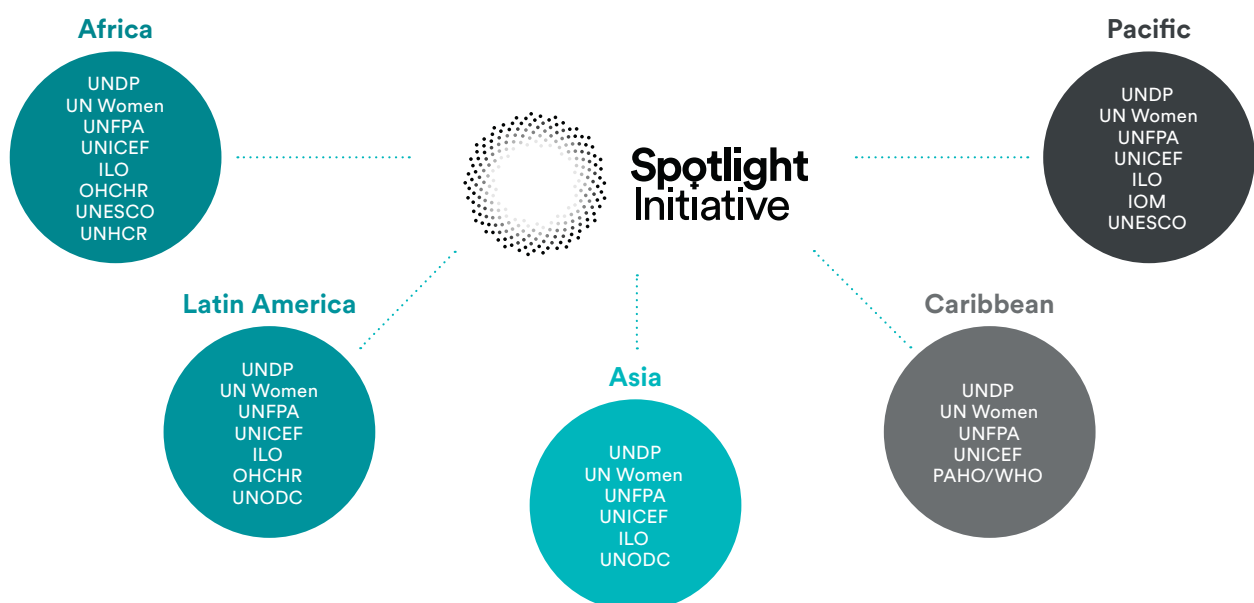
Africa

UNDP
UN Women
UNFPA
UNICEF
ILO
OHCHR
UNESCO
UNHCR

Spotlight Initiative

Pacific

UNDP
UN Women
UNFPA
UNICEF
ILO
IOM
UNESCO

Latin America

UNDP
UN Women
UNFPA
UNICEF
ILO
OHCHR
UNODC

Asia

UNDP
UN Women
UNFPA
UNICEF
ILO
UNODC

Caribbean

UNDP
UN Women
UNFPA
UNICEF
PAHO/WHO